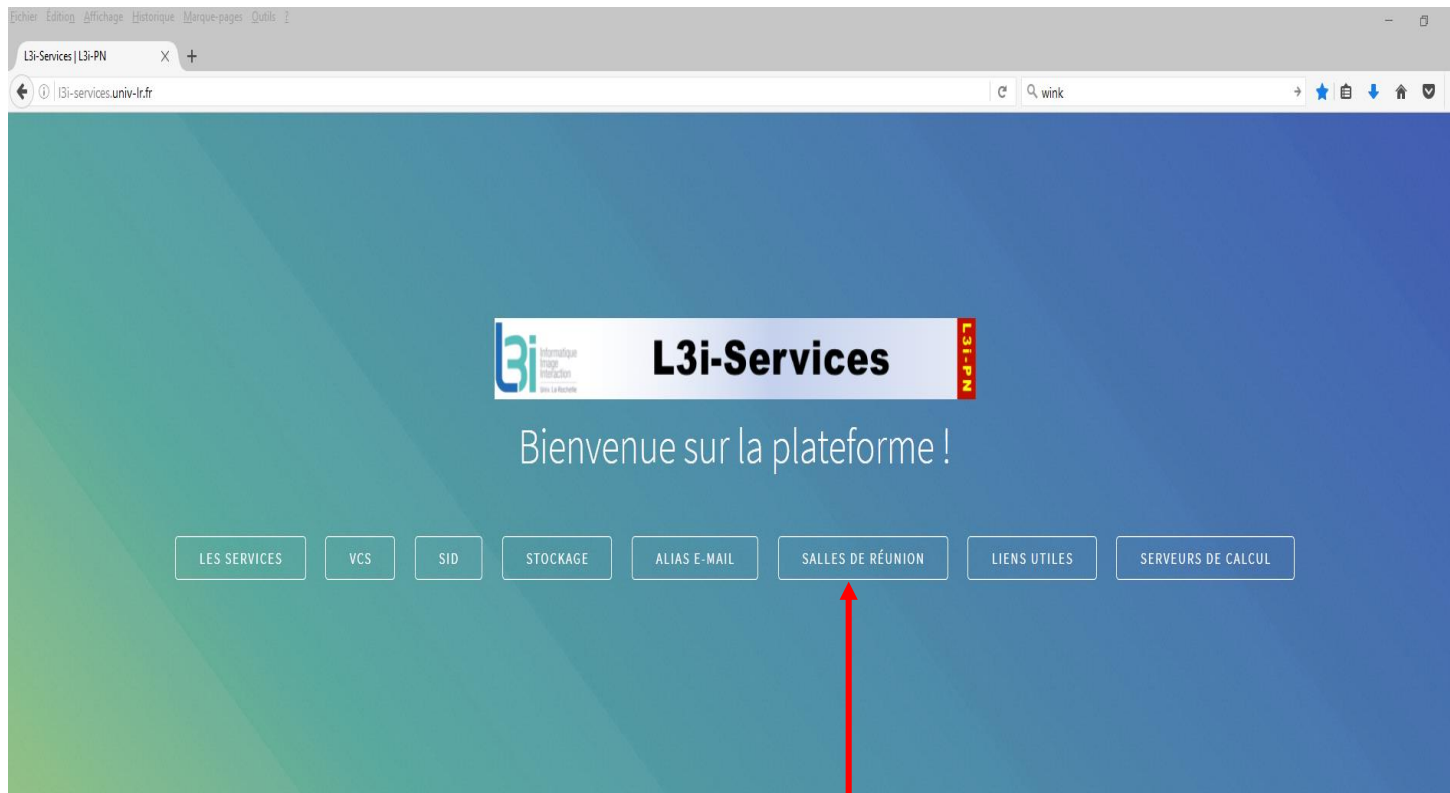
Fichier Édition Affichage Historique Marque-pages Outils ?

L3i-Services | L3i-PN

l3i-services.univ-lr.fr

wink

L3i Informatique Image Interaction Univ. La Rochelle

L3i-Services

L3i-PN

Bienvenue sur la plateforme !

LES SERVICES VCS SID STOCKAGE ALIAS E-MAIL SALLES DE RÉUNION LIENS UTILES SERVEURS DE CALCUL